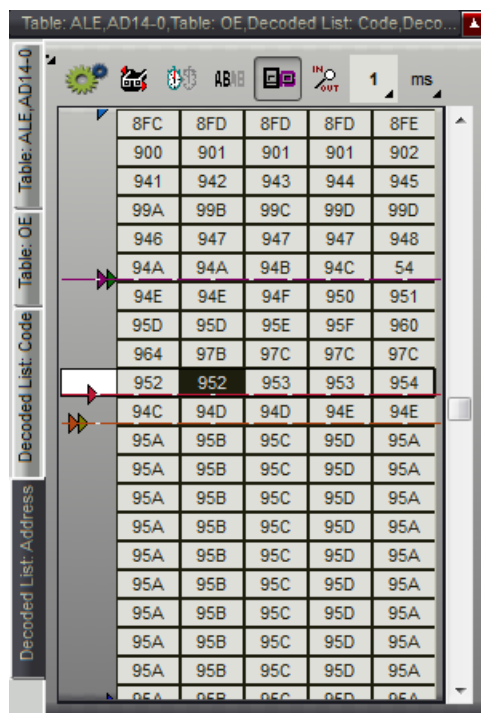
Table: ALE,AD14-0,Table: OE,Decoded List: Code,Deco...

Table: ALE,AD14-0
Table: OE
Decoded List: Code
Decoded List: Address

AB 1 ms

| | | | | |
|---|---|---|---|---|
| 8FC | 8FD | 8FD | 8FD | 8FE |
| 900 | 901 | 901 | 901 | 902 |
| 941 | 942 | 943 | 944 | 945 |
| 99A | 99B | 99C | 99D | 99D |
| 946 | 947 | 947 | 947 | 948 |
| 94A | 94A | 94B | 94C | 54 |
| 94E | 94E | 94F | 950 | 951 |
| 95D | 95D | 95E | 95F | 960 |
| 964 | 97B | 97C | 97C | 97C |
| 952 | 952 | 953 | 953 | 954 |
| 94C | 94D | 94D | 94E | 94E |
| 95A | 95B | 95C | 95D | 95A |
| 95A | 95B | 95C | 95D | 95A |
| 95A | 95B | 95C | 95D | 95A |
| 95A | 95B | 95C | 95D | 95A |
| 95A | 95B | 95C | 95D | 95A |
| 95A | 95B | 95C | 95D | 95A |
| 95A | 95B | 95C | 95D | 95A |
| 95A | 95B | 95C | 95D | 95A |
| 95A | 95B | 95C | 95D | 95A |
| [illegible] | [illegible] | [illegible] | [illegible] | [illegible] |